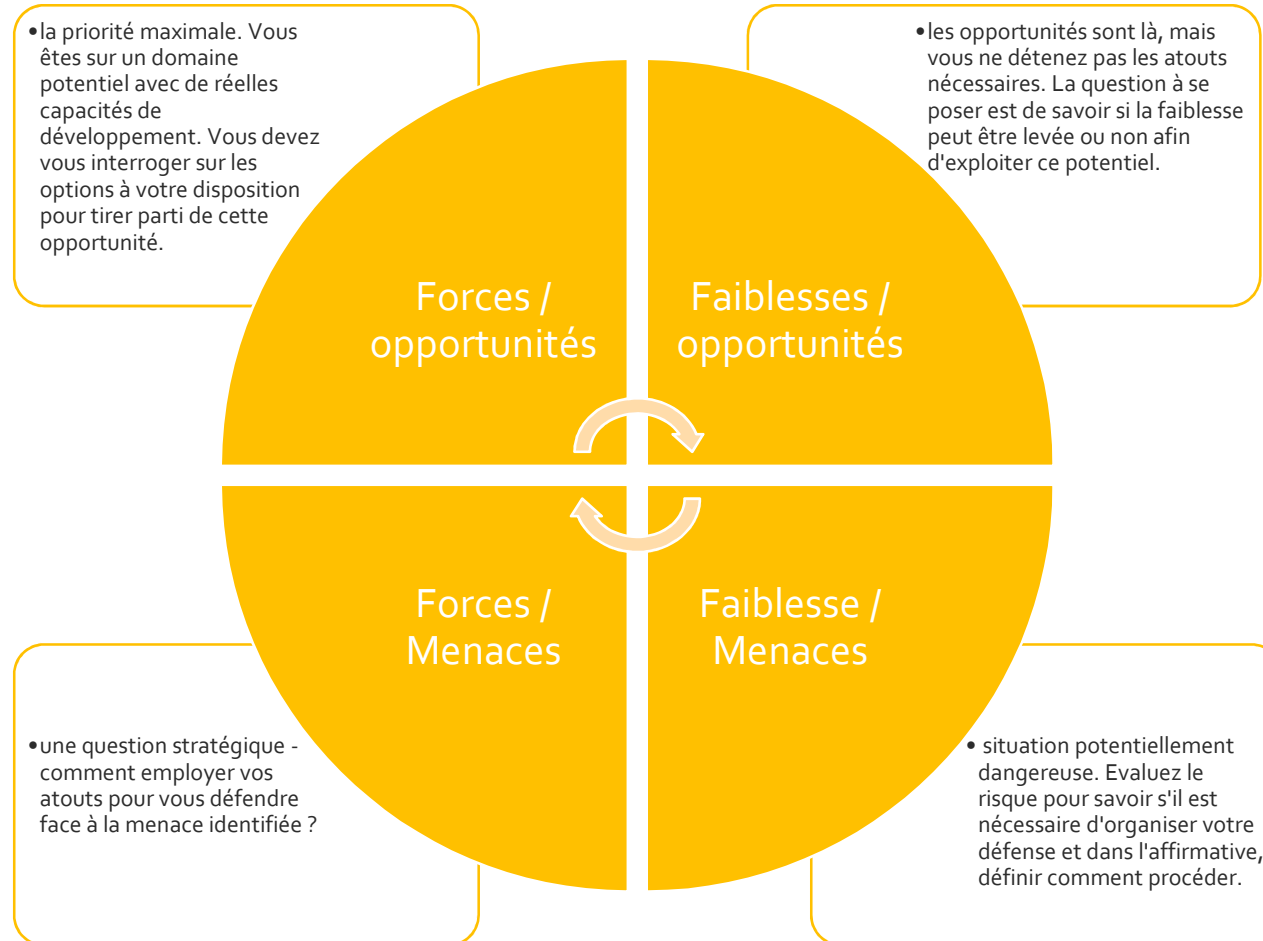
• la priorité maximale. Vous êtes sur un domaine potentiel avec de réelles capacités de développement. Vous devez vous interroger sur les options à votre disposition pour tirer parti de cette opportunité.

• les opportunités sont là, mais vous ne détenez pas les atouts nécessaires. La question à se poser est de savoir si la faiblesse peut être levée ou non afin d'exploiter ce potentiel.

Forces / opportunités

Faiblesses / opportunités

Forces / Menaces

Faiblesse / Menaces

• une question stratégique - comment employer vos atouts pour vous défendre face à la menace identifiée ?

• situation potentiellement dangereuse. Evaluez le risque pour savoir s'il est nécessaire d'organiser votre défense et dans l'affirmative, définir comment procéder.